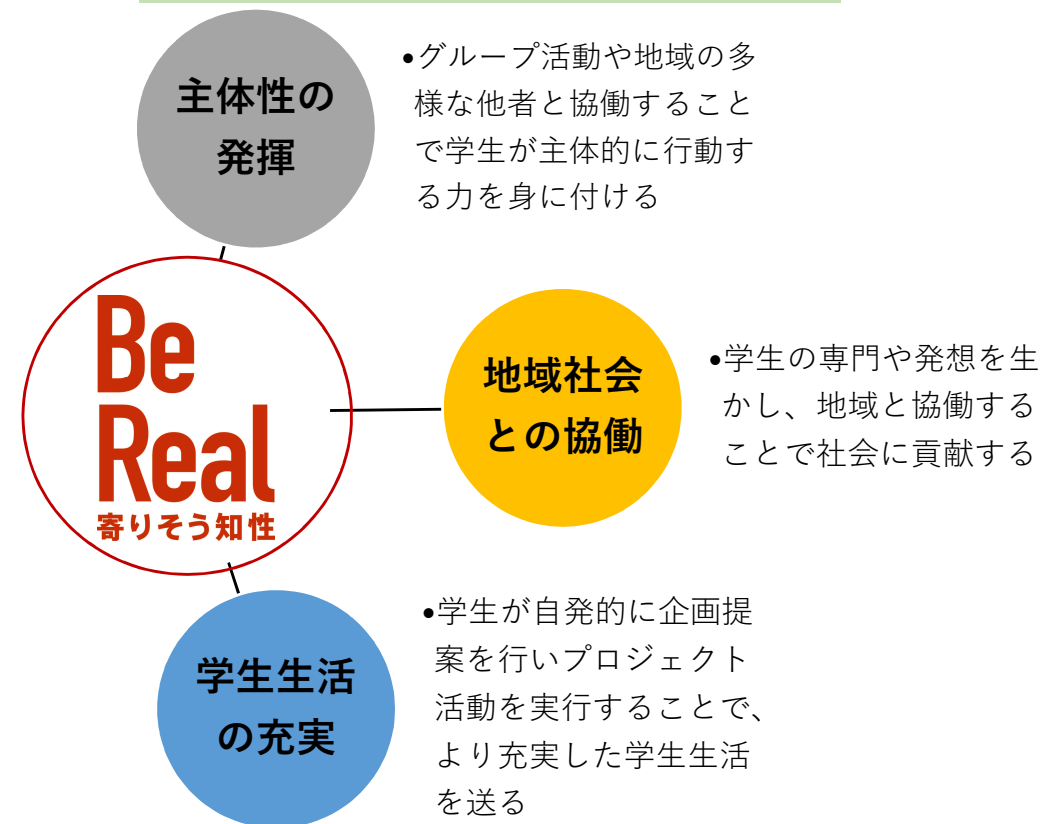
主体性の発揮

•グループ活動や地域の多様な他者と協働することで学生が主体的に行動する力を身に付ける

Be Real
寄りそう知性

地域社会との協働

•学生の専門や発想を生かし、地域と協働することで社会に貢献する

学生生活の充実

•学生が自発的に企画提案を行いプロジェクト活動を実行することで、より充実した学生生活を送る